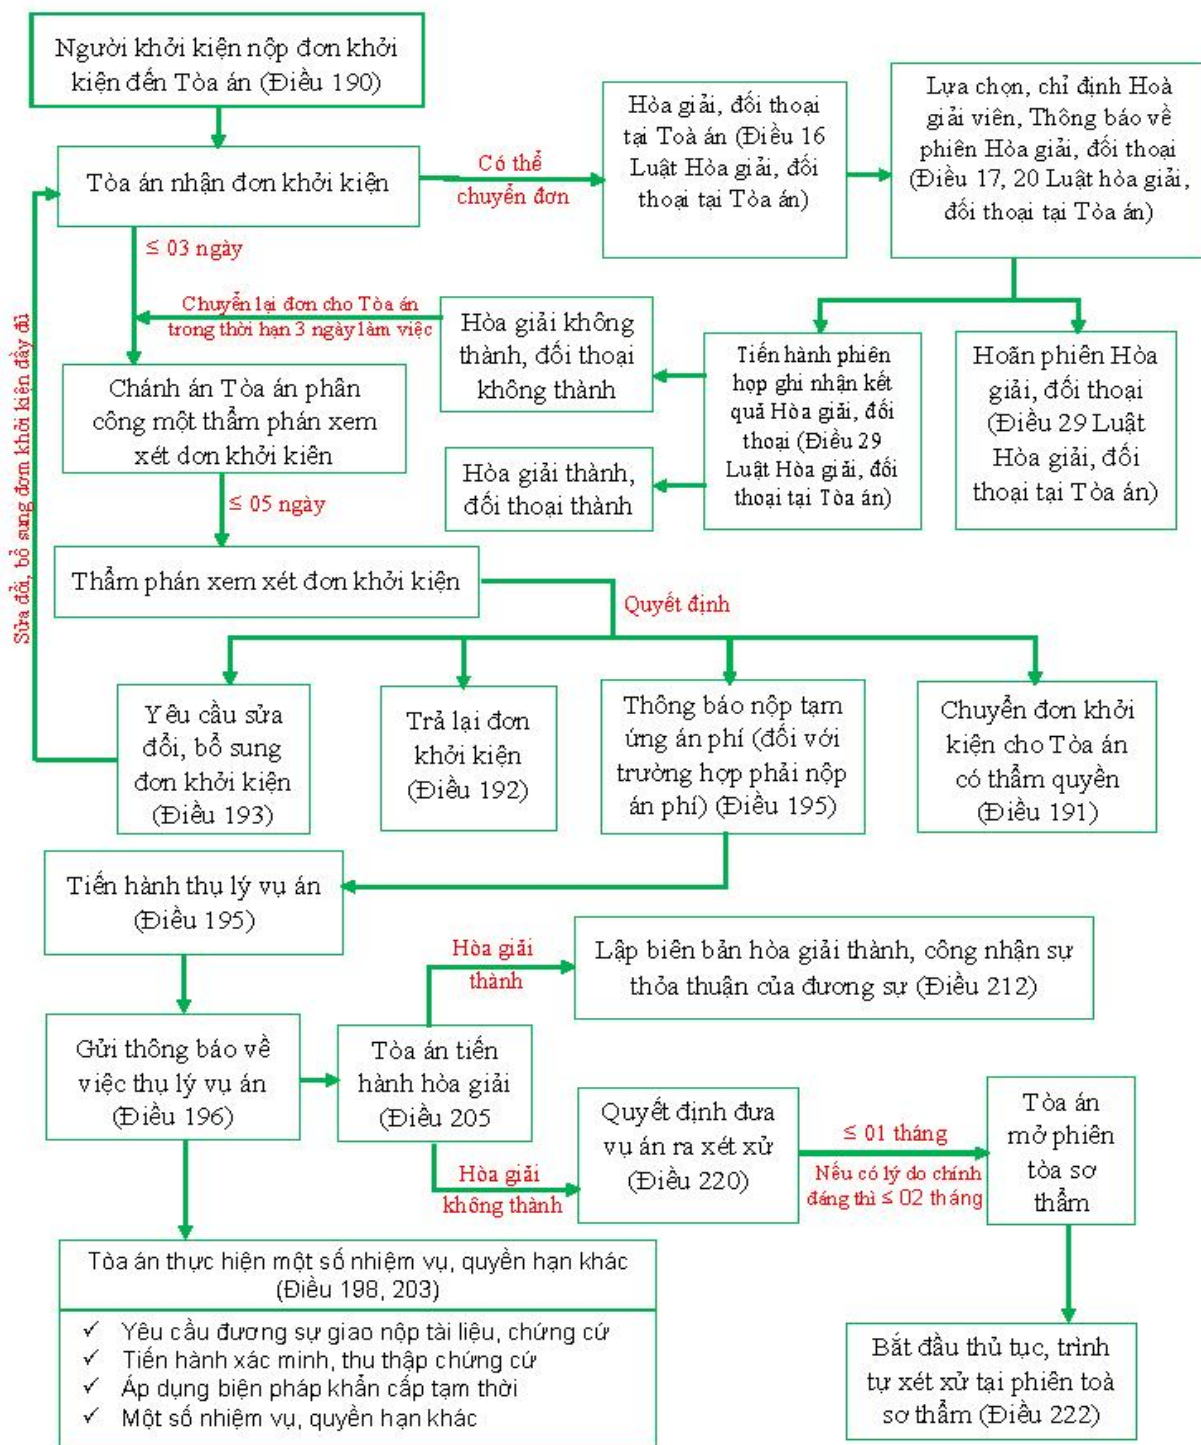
Người khởi kiện nộp đơn khởi kiện đến Tòa án (Điều 190)

Tòa án nhận đơn khởi kiện

Có thể chuyển đơn

Hòa giải, đối thoại tại Toà án (Điều 16 Luật Hòa giải, đối thoại tại Tòa án)

Lựa chọn, chỉ định Hoà giải viên, Thông báo về phiên Hòa giải, đối thoại (Điều 17, 20 Luật hòa giải, đối thoại tại Tòa án)

≤ 03 ngày

Chuyển lại đơn cho Tòa án trong thời hạn 3 ngày làm việc

Hòa giải không thành, đối thoại không thành

Tiến hành phiên họp ghi nhận kết quả Hòa giải, đối thoại (Điều 29 Luật Hòa giải, đối thoại tại Tòa án)

Hoãn phiên Hòa giải, đối thoại (Điều 29 Luật Hòa giải, đối thoại tại Tòa án)

Chánh án Tòa án phân công một thẩm phán xem xét đơn khởi kiện

Hòa giải thành, đối thoại thành

≤ 05 ngày

Sửa đổi, bổ sung đơn khởi kiện đầy đủ

Thẩm phán xem xét đơn khởi kiện

Quyết định

Yêu cầu sửa đổi, bổ sung đơn khởi kiện (Điều 193)

Trả lại đơn khởi kiện (Điều 192)

Thông báo nộp tạm ứng án phí (đối với trường hợp phải nộp án phí) (Điều 195)

Chuyển đơn khởi kiện cho Tòa án có thẩm quyền (Điều 191)

Tiến hành thụ lý vụ án (Điều 195)

Hòa giải thành

Lập biên bản hòa giải thành, công nhận sự thỏa thuận của đương sự (Điều 212)

Gửi thông báo về việc thụ lý vụ án (Điều 196)

Tòa án tiến hành hòa giải (Điều 205

Hòa giải không thành

Quyết định đưa vụ án ra xét xử (Điều 220)

≤ 01 tháng

Nếu có lý do chính đáng thì ≤ 02 tháng

Tòa án mở phiên tòa sơ thẩm

Tòa án thực hiện một số nhiệm vụ, quyền hạn khác (Điều 198, 203)

✓ Yêu cầu đương sự giao nộp tài liệu, chứng cứ
✓ Tiến hành xác minh, thu thập chứng cứ
✓ Áp dụng biện pháp khẩn cấp tạm thời
✓ Một số nhiệm vụ, quyền hạn khác

Bắt đầu thủ tục, trình tự xét xử tại phiên toà sơ thẩm (Điều 222)